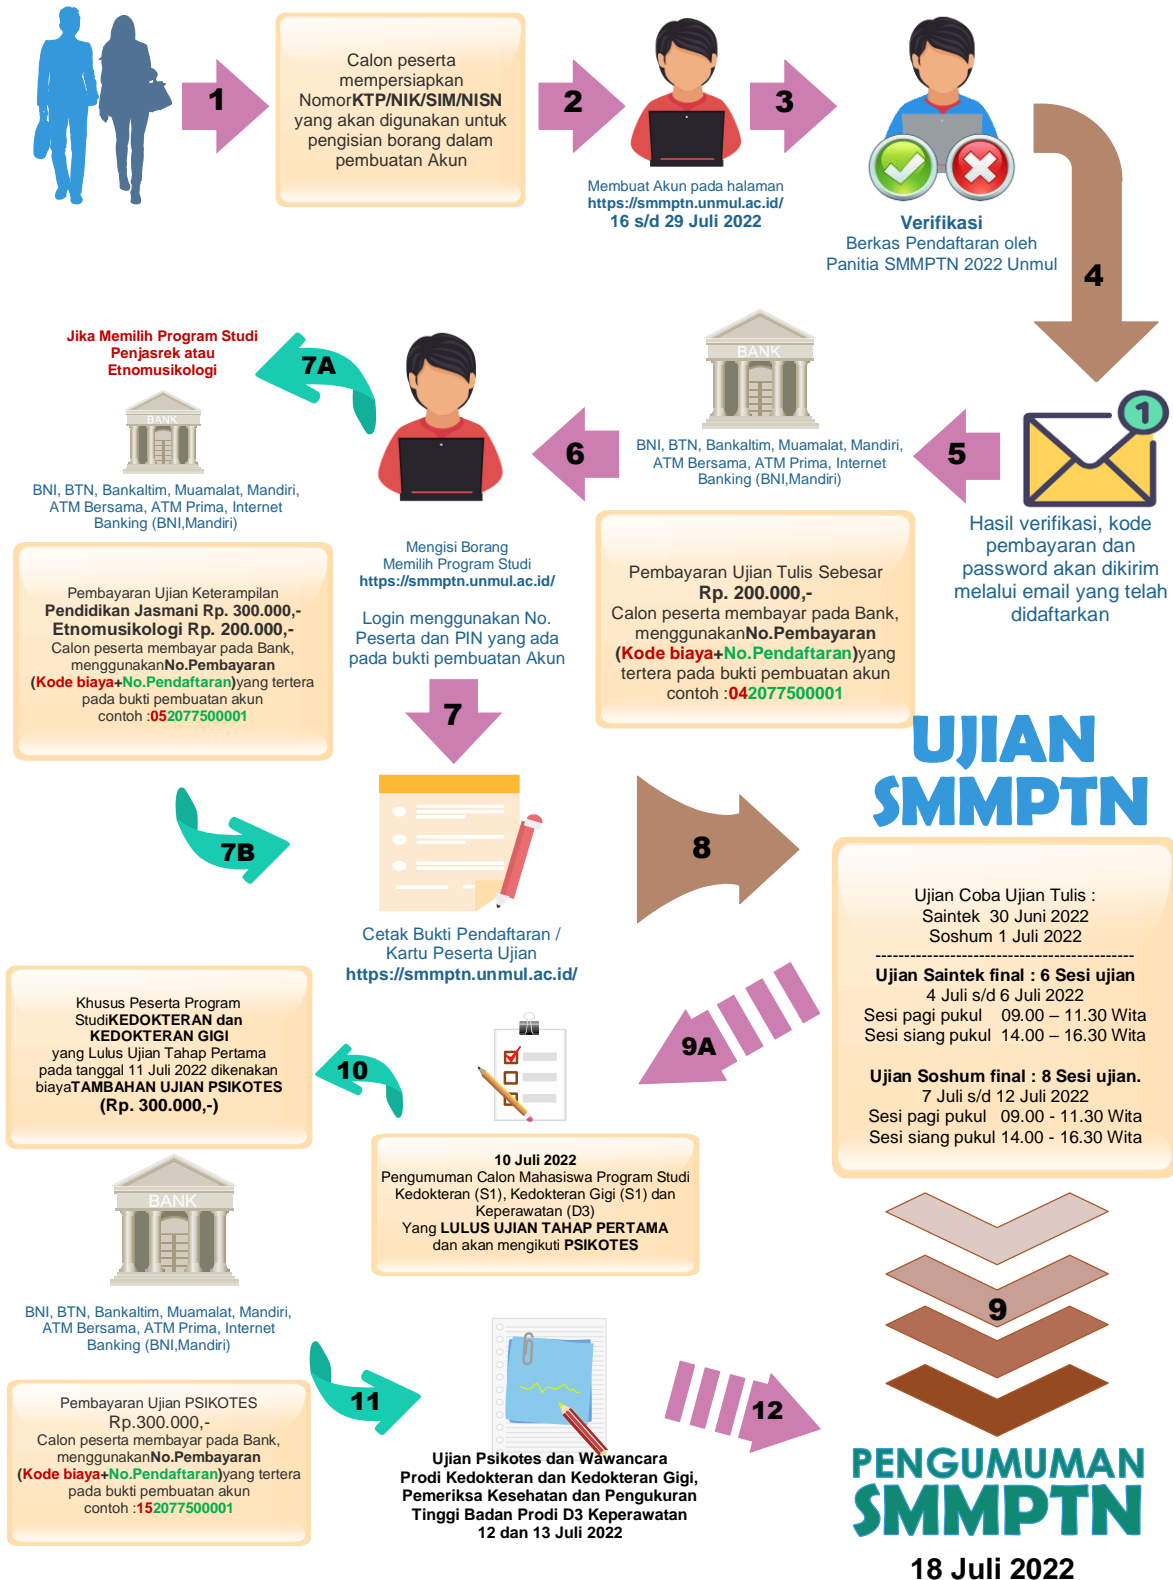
1

Calon peserta mempersiapkan NomorKTP/NIK/SIM/NISN yang akan digunakan untuk pengisian borang dalam pembuatan Akun

2

3

Membuat Akun pada halaman
https://smmptn.unmul.ac.id/
16 s/d 29 Juli 2022

Verifikasi
Berkas Pendaftaran oleh Panitia SMMPTN 2022 Unmul

4

Jika Memilih Program Studi Penjasrek atau Etnomusikologi

7A

BANK

BNI, BTN, Bankaltim, Muamalat, Mandiri, ATM Bersama, ATM Prima, Internet Banking (BNI,Mandiri)

6

BANK

BNI, BTN, Bankaltim, Muamalat, Mandiri, ATM Bersama, ATM Prima, Internet Banking (BNI,Mandiri)

5

1

Hasil verifikasi, kode pembayaran dan password akan dikirim melalui email yang telah didaftarkan

Pembayaran Ujian Keterampilan
Pendidikan Jasmani Rp. 300.000,-
Etnomusikologi Rp. 200.000,-
Calon peserta membayar pada Bank, menggunakanNo.Pembayaran (Kode biaya+No.Pendaftaran)yang tertera pada bukti pembuatan akun
contoh :052077500001

Mengisi Borang
Memilih Program Studi
https://smmptn.unmul.ac.id/

Login menggunakan No. Peserta dan PIN yang ada pada bukti pembuatan Akun

Pembayaran Ujian Tulis Sebesar
Rp. 200.000,-
Calon peserta membayar pada Bank, menggunakanNo.Pembayaran (Kode biaya+No.Pendaftaran)yang tertera pada bukti pembuatan akun
contoh :042077500001

7

UJIAN SMMPTN

7B

8

Cetak Bukti Pendaftaran / Kartu Peserta Ujian
https://smmptn.unmul.ac.id/

Ujian Coba Ujian Tulis :
Saintek 30 Juni 2022
Soshum 1 Juli 2022
----------------------------------------------------
Ujian Saintek final : 6 Sesi ujian
4 Juli s/d 6 Juli 2022
Sesi pagi pukul 09.00 – 11.30 Wita
Sesi siang pukul 14.00 – 16.30 Wita

Ujian Soshum final : 8 Sesi ujian.
7 Juli s/d 12 Juli 2022
Sesi pagi pukul 09.00 - 11.30 Wita
Sesi siang pukul 14.00 - 16.30 Wita

Khusus Peserta Program StudiKEDOKTERAN dan KEDOKTERAN GIGI yang Lulus Ujian Tahap Pertama pada tanggal 11 Juli 2022 dikenakan biayaTAMBAHAN UJIAN PSIKOTES (Rp. 300.000,-)

10

9A

10 Juli 2022
Pengumuman Calon Mahasiswa Program Studi Kedokteran (S1), Kedokteran Gigi (S1) dan Keperawatan (D3)
Yang LULUS UJIAN TAHAP PERTAMA dan akan mengikuti PSIKOTES

BANK

9

BNI, BTN, Bankaltim, Muamalat, Mandiri, ATM Bersama, ATM Prima, Internet Banking (BNI,Mandiri)

Pembayaran Ujian PSIKOTES
Rp.300.000,-
Calon peserta membayar pada Bank, menggunakanNo.Pembayaran (Kode biaya+No.Pendaftaran)yang tertera pada bukti pembuatan akun
contoh :152077500001

11

12

Ujian Psikotes dan Wawancara Prodi Kedokteran dan Kedokteran Gigi, Pemeriksa Kesehatan dan Pengukuran Tinggi Badan Prodi D3 Keperawatan
12 dan 13 Juli 2022

PENGUMUMAN SMMPTN

18 Juli 2022